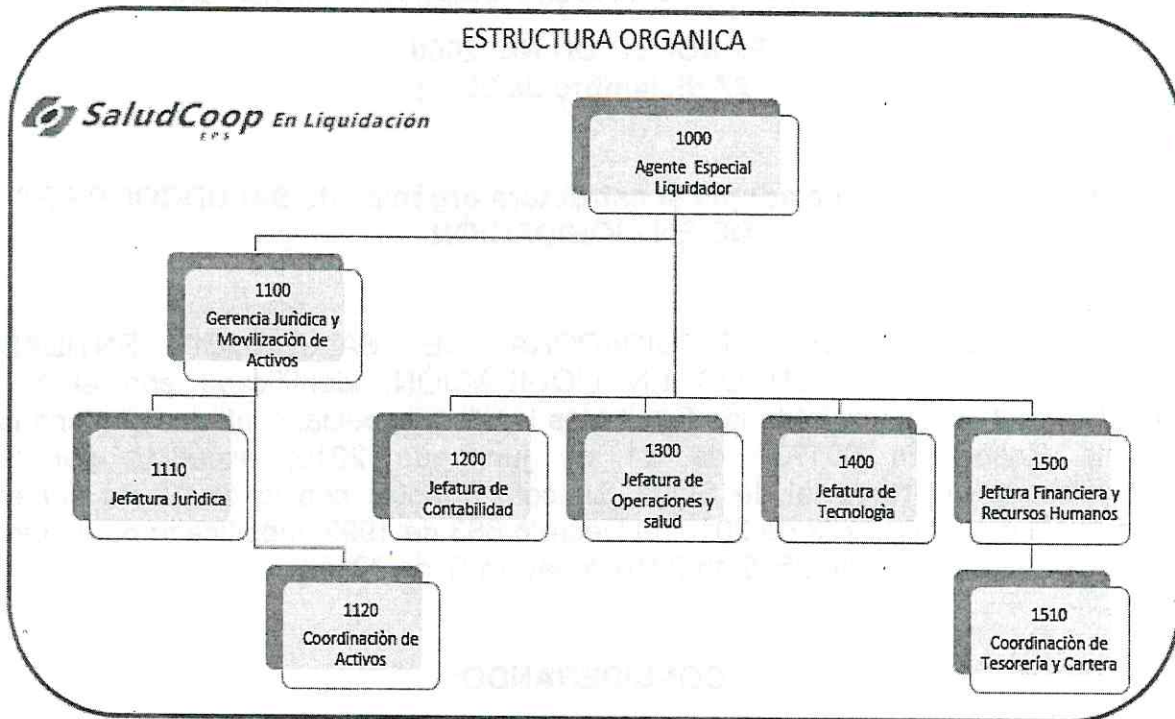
ESTRUCTURA ORGANICA

SaludCoop EPS En Liquidación

1000
Agente Especial Liquidador

1100
Gerencia Jurìdica y Movilización de Activos

1110
Jefatura Jurídica

1120
Coordinaciòn de Activos

1200
Jefatura de Contabilidad

1300
Jefatura de Operaciones y salud

1400
Jefatura de Tecnología

1500
Jeftura Financiera y Recursos Humanos

1510
Coordinaciòn de Tesorería y Cartera